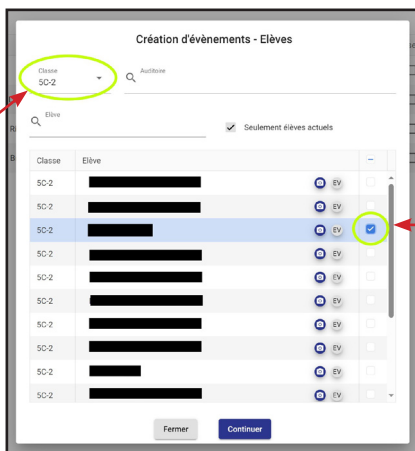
Création d'évènements - Elèves

Classe
5C-2

Auditoire

Elève

Seulement élèves actuels

| Classe | Elève | | – |
|---|---|---|---|
| 5C-2 | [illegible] | EV | |
| 5C-2 | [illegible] | EV | |
| 5C-2 | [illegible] | EV | |
| 5C-2 | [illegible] | EV | |
| 5C-2 | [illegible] | EV | |
| 5C-2 | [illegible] | EV | |
| 5C-2 | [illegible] | EV | |
| 5C-2 | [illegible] | EV | |
| 5C-2 | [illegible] | EV | |
| 5C-2 | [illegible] | EV | |

Fermer Continuer